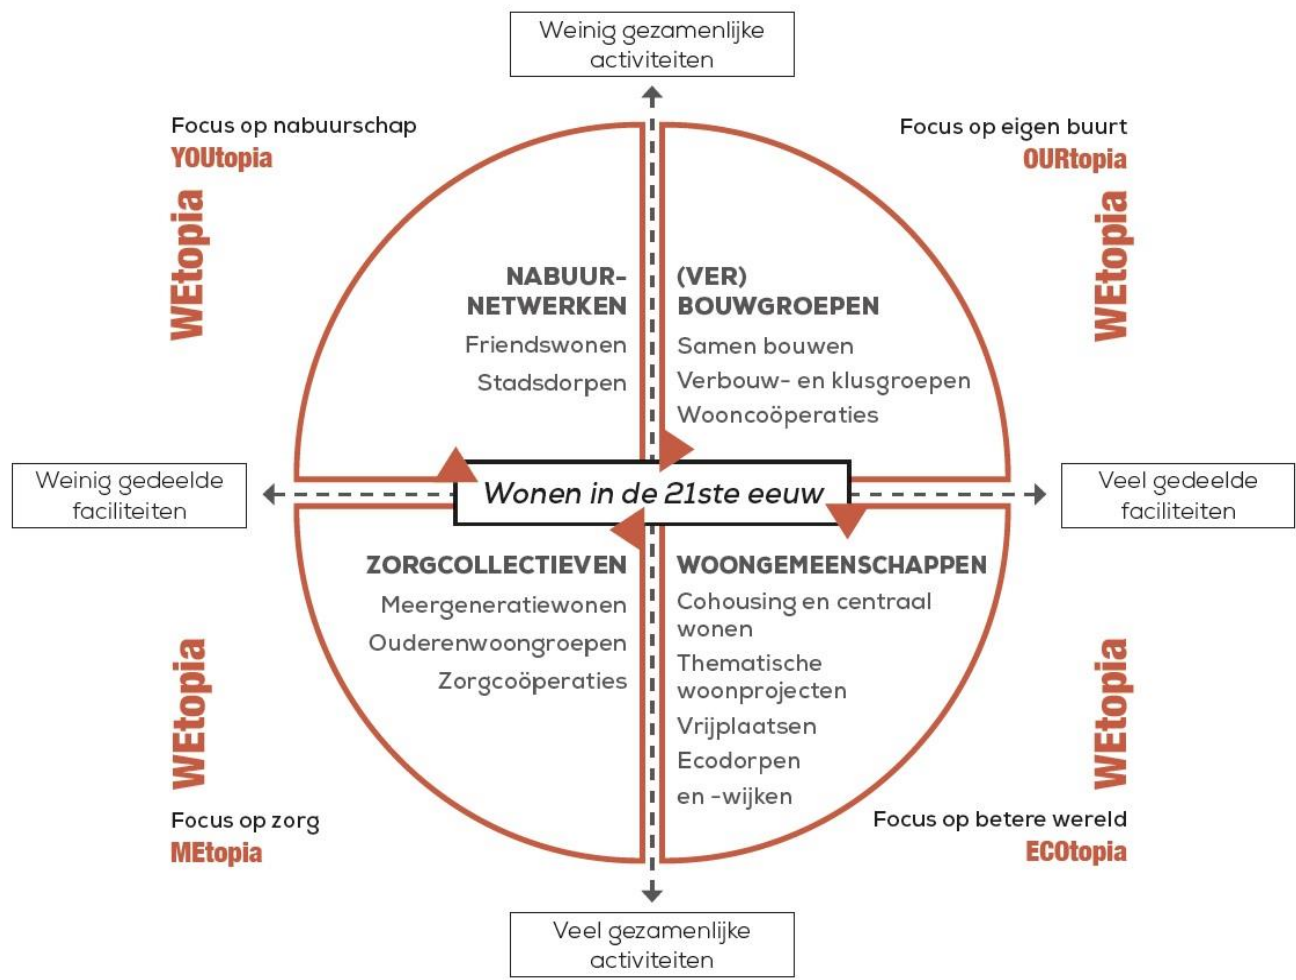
Weinig gezamenlijke activiteiten

Focus op nabuurschap
YOUtopia

WEtopia

Focus op eigen buurt
OURtopia

WEtopia

NABUUR-NETWERKEN
Friendswonen
Stadsdorpen

(VER) BOUWGROEPEN
Samen bouwen
Verbouw- en klusgroepen
Wooncoöperaties

Weinig gedeelde faciliteiten

Wonen in de 21ste eeuw

Veel gedeelde faciliteiten

ZORGCOLLECTIEVEN
Meergeneratiewonen
Ouderenwoongroepen
Zorgcoöperaties

WOONGEMEENSCHAPPEN
Cohousing en centraal wonen
Thematische woonprojecten
Vrijplaatsen
Ecodorpen
en -wijken

WEtopia

Focus op zorg
MEtopia

WEtopia

Focus op betere wereld
ECOtopia

Veel gezamenlijke activiteiten